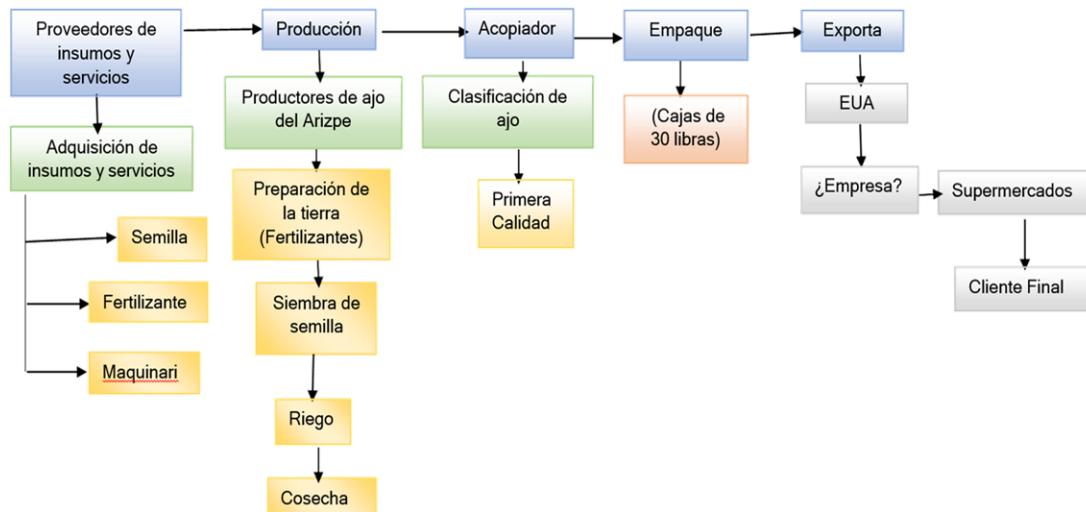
Proveedores de insumos y servicios

Adquisición de insumos y servicios

Semilla

Fertilizante

Maquinari

Producción

Productores de ajo del Arizpe

Preparación de la tierra (Fertilizantes)

Siembra de semilla

Riego

Cosecha

Acopiador

Clasificación de ajo

Primera Calidad

Empaque

(Cajas de 30 libras)

Exporta

EUA

¿Empresa?

Supermercados

Cliente Final